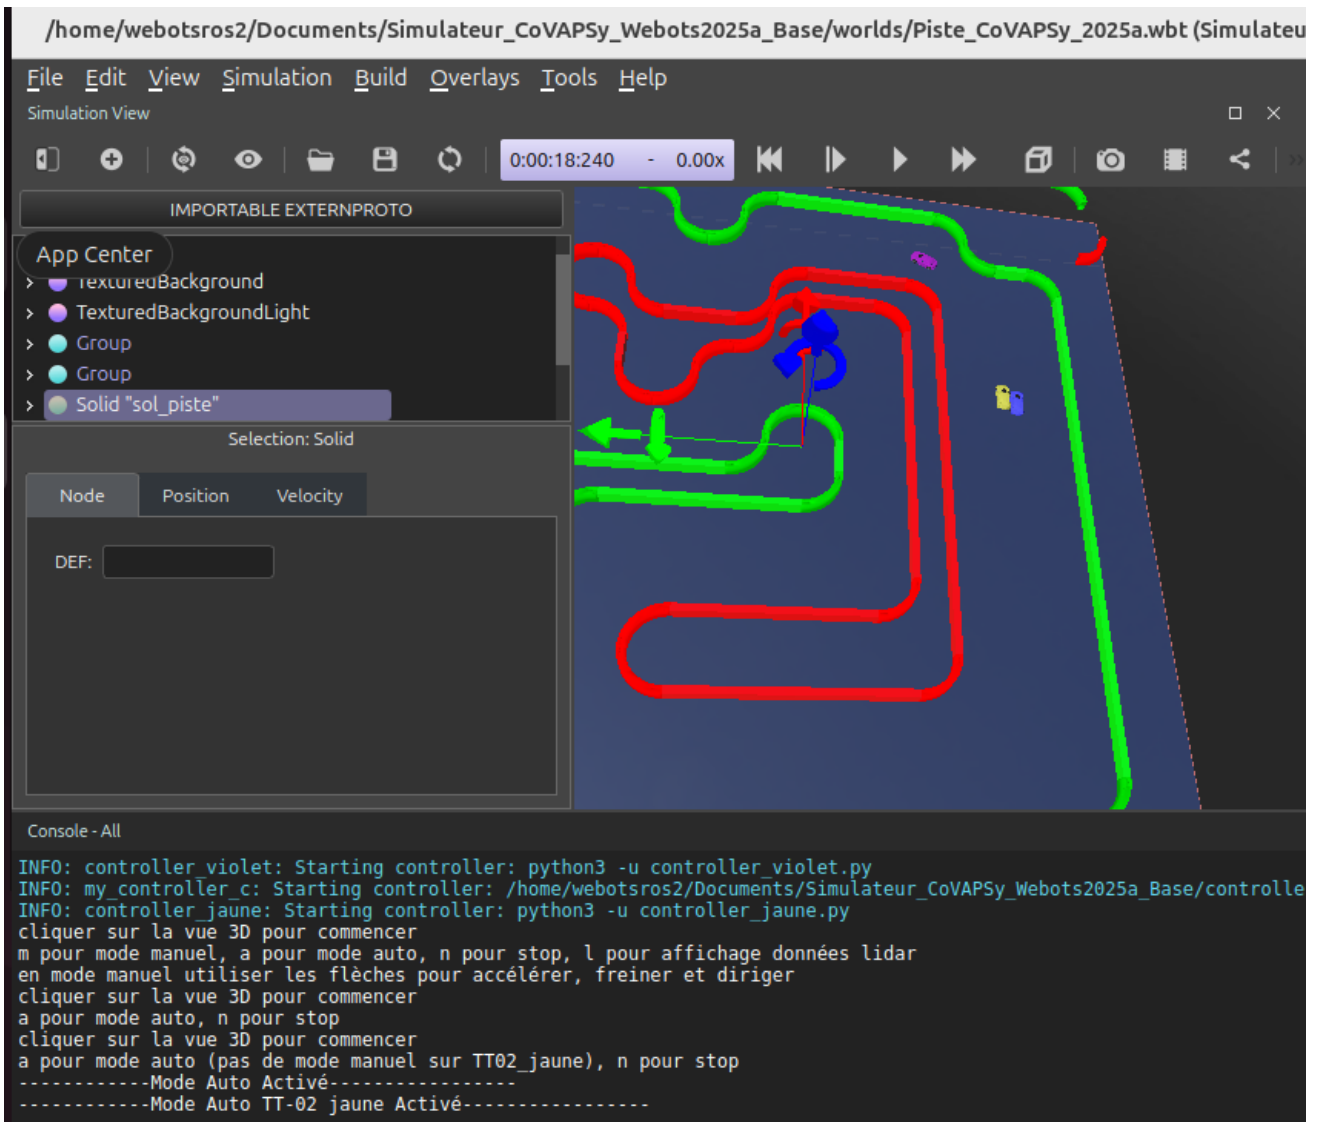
/home/webotsros2/Documents/Simulateur_CoVAPSy_Webots2025a_Base/worlds/Piste_CoVAPSy_2025a.wbt (Simulateu

File Edit View Simulation Build Overlays Tools Help

Simulation View

0:00:18:240 - 0.00x

IMPORTABLE EXTERNPROTO

App Center

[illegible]Background

TexturedBackgroundLight

Group

Group

Solid "sol_piste"

Selection: Solid

Node Position Velocity

DEF:

Console - All

INFO: controller_violet: Starting controller: python3 -u controller_violet.py
INFO: my_controller_c: Starting controller: /home/webotsros2/Documents/Simulateur_CoVAPSy_Webots2025a_Base/controlle
INFO: controller_jaune: Starting controller: python3 -u controller_jaune.py
cliquer sur la vue 3D pour commencer
m pour mode manuel, a pour mode auto, n pour stop, l pour affichage données lidar
en mode manuel utiliser les flèches pour accélérer, freiner et diriger
cliquer sur la vue 3D pour commencer
a pour mode auto, n pour stop
cliquer sur la vue 3D pour commencer
a pour mode auto (pas de mode manuel sur TT02_jaune), n pour stop
------------Mode Auto Activé-----------------
------------Mode Auto TT-02 jaune Activé-----------------